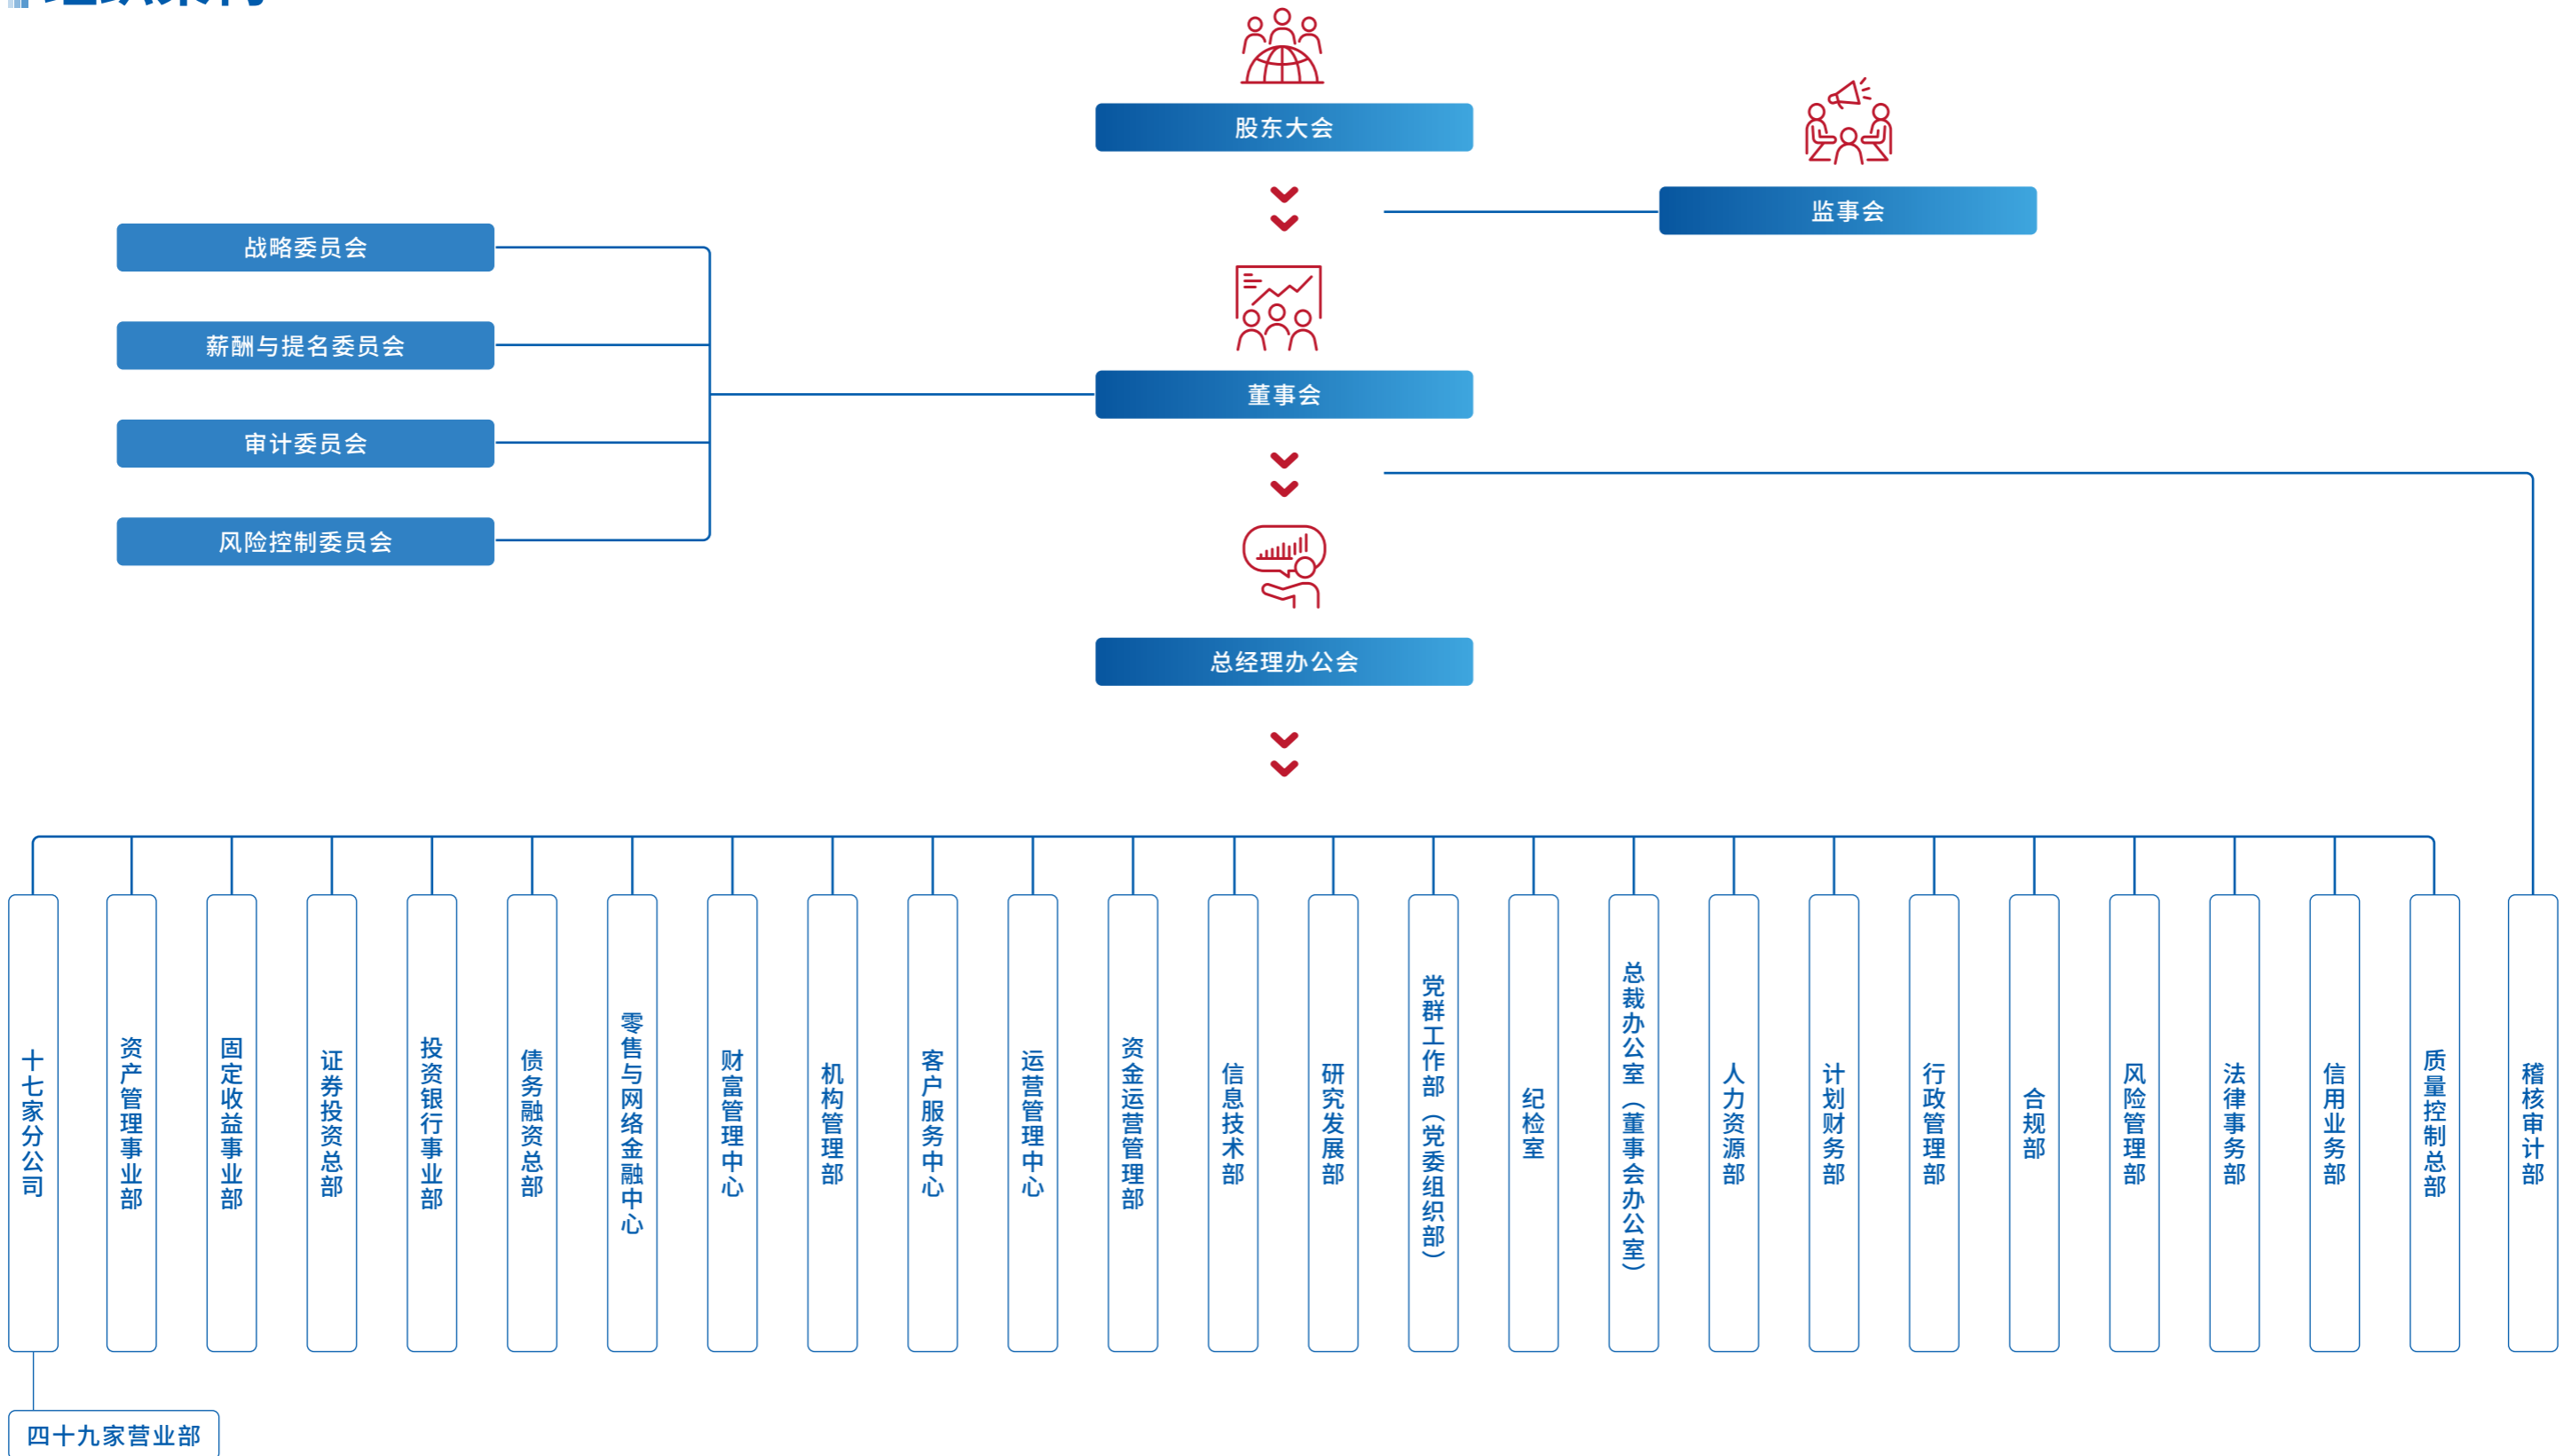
股东大会

监事会

战略委员会

薪酬与提名委员会

审计委员会

风险控制委员会

董事会

总经理办公会

十七家分公司

资产管理事业部

固定收益事业部

证券投资总部

投资银行事业部

债务融资总部

零售与网络金融中心

财富管理中心

机构管理部

客户服务中心

运营管理中心

资金运营管理部

信息技术部

研究发展部

党群工作部（党委组织部）

纪检室

总裁办公室（董事会办公室）

人力资源部

计划财务部

行政管理部

合规部

风险管理部

法律事务部

信用业务部

质量控制总部

稽核审计部

四十九家营业部